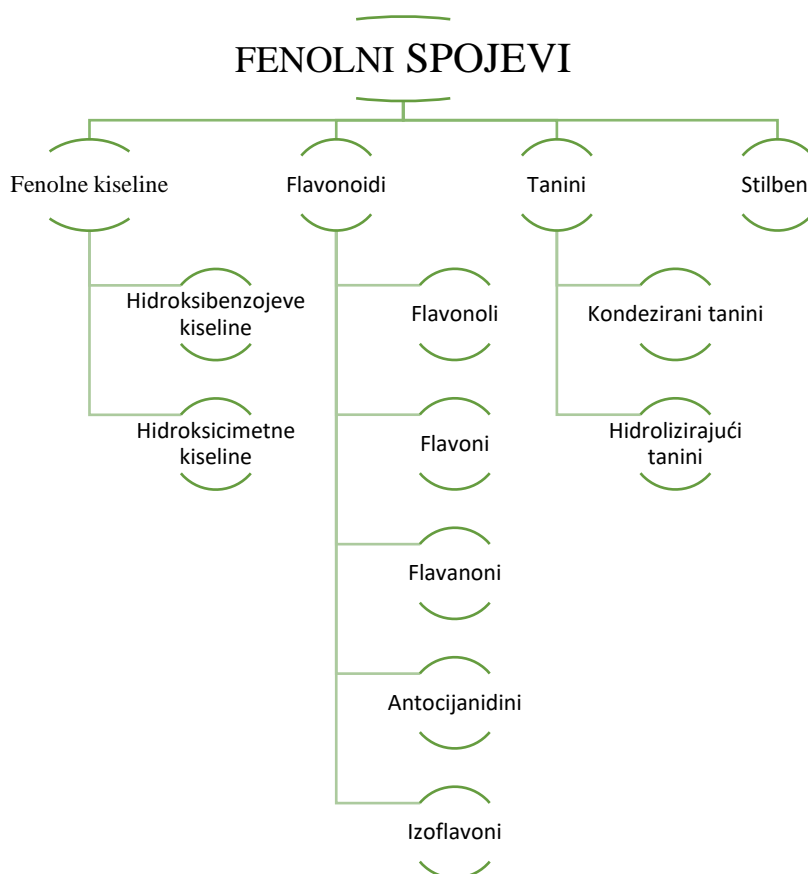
FENOLNI SPOJEVI

Fenolne kiseline

Hidroksibenzojeve kiseline

Hidroksicimetne kiseline

Flavonoidi

Flavonoli

Flavoni

Flavanoni

Antocijanidini

Izoflavoni

Tanini

Kondezirani tanini

Hidrolizirajući tanini

Stilben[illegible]